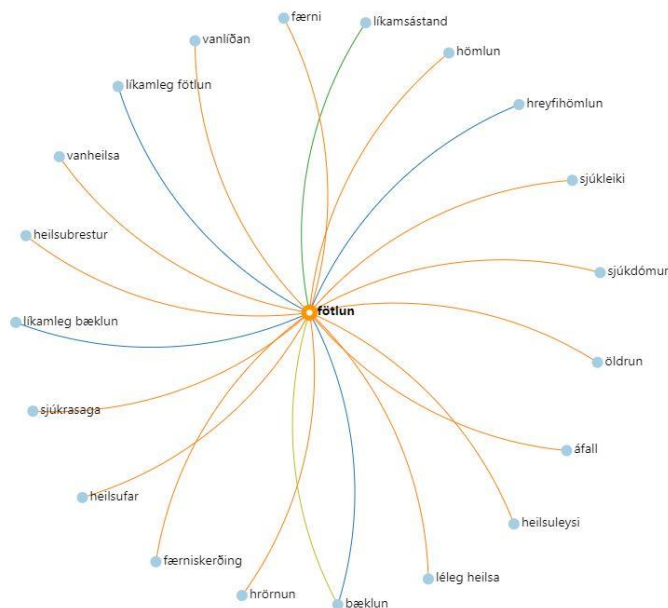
færni
líkamsástand
vanlíðan
hömlun
líkamleg fötlun
hreyfihömlun
vanheilsa
sjúkleiki
heilsubrestur
sjúkdómur
fötlun
líkamleg bæklun
öldrun
sjúkrasaga
áfall
heilsufar
heilsuleysi
færniskerðing
léleg heilsa
hrörnun
bæklun